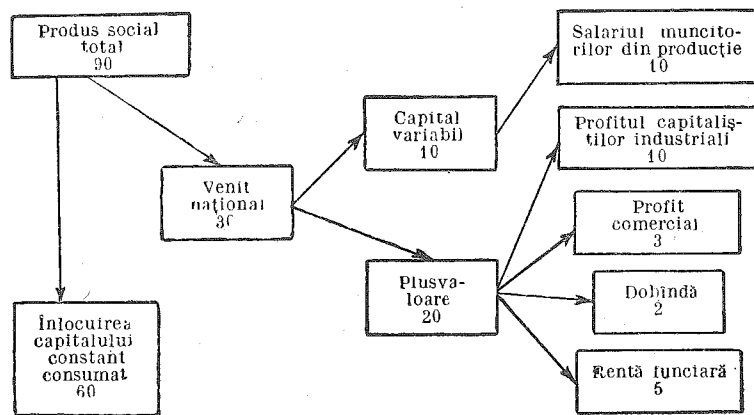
Produs social total
90

Înlocuirea capitalului constant consumat
60

Venit național
30

Capital variabil
10

Plusvaloare
20

Salariul muncitorilor din producție
10

Profitul capitaliștilor industriali
10

Profit comercial
3

Dobîndă
2

Rentă funciară
5